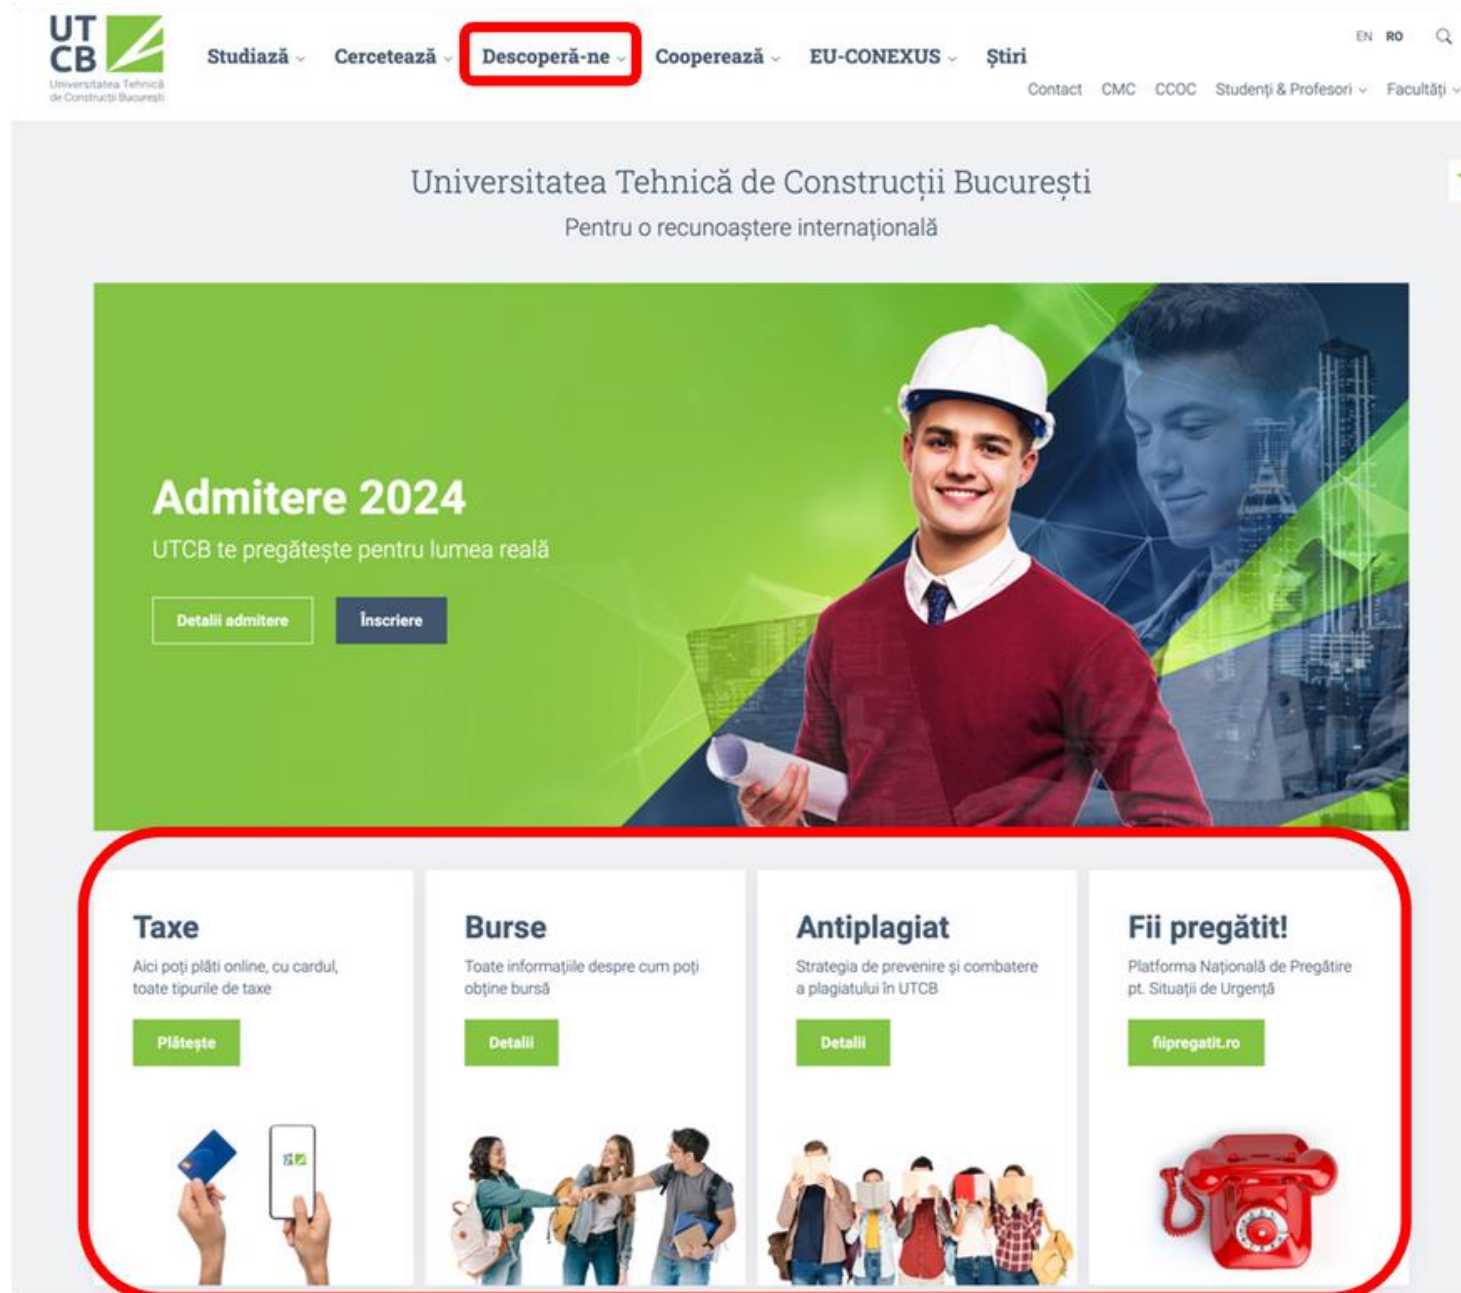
UT CB
Universitatea Tehnică de Construcții București

Studiază Cercetează Descoperă-ne Cooperează EU-CONEXUS Știri

EN RO

Contact CMC CCOC Studenți & Profesori Facultăți

Universitatea Tehnică de Construcții București
Pentru o recunoaștere internațională

Admitere 2024
UTCB te pregătește pentru lumea reală

Detalii admitere
Înscriere

Taxe
Aici poți plăti online, cu cardul, toate tipurile de taxe
Plătește

Burse
Toate informațiile despre cum poți obține bursă
Detalii

Antiplagiat
Strategia de prevenire și combatere a plagiatului în UTCB
Detalii

Fii pregătit!
Platforma Națională de Pregătire pt. Situații de Urgență
fiipregatit.ro